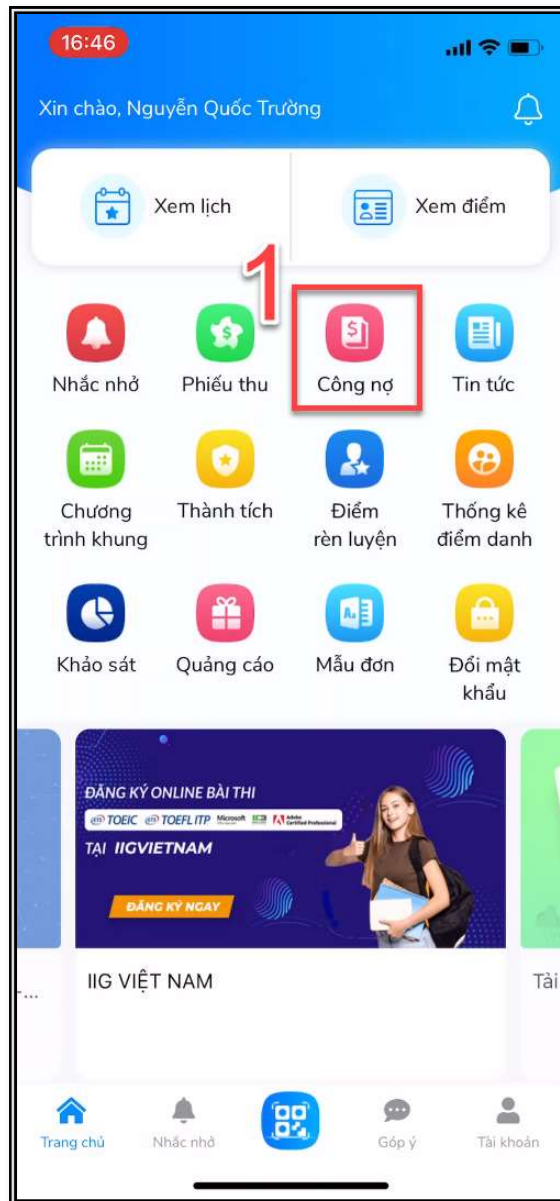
16:46

Xin chào, Nguyễn Quốc Trường

Xem lịch

Xem điểm

1

Nhắc nhở

Phiếu thu

Công nợ

Tin tức

Chương trình khung

Thành tích

Điểm rèn luyện

Thống kê điểm danh

Khảo sát

Quảng cáo

Mẫu đơn

Đổi mật khẩu

ĐĂNG KÝ ONLINE BÀI THI

TOEIC TOEFL ITP Microsoft Adobe Certified Professional

TẠI IIGVIETNAM

ĐĂNG KÝ NGAY

IIG VIỆT NAM

T...

Tải

Trang chủ

Nhắc nhở

Góp ý

Tài khoản